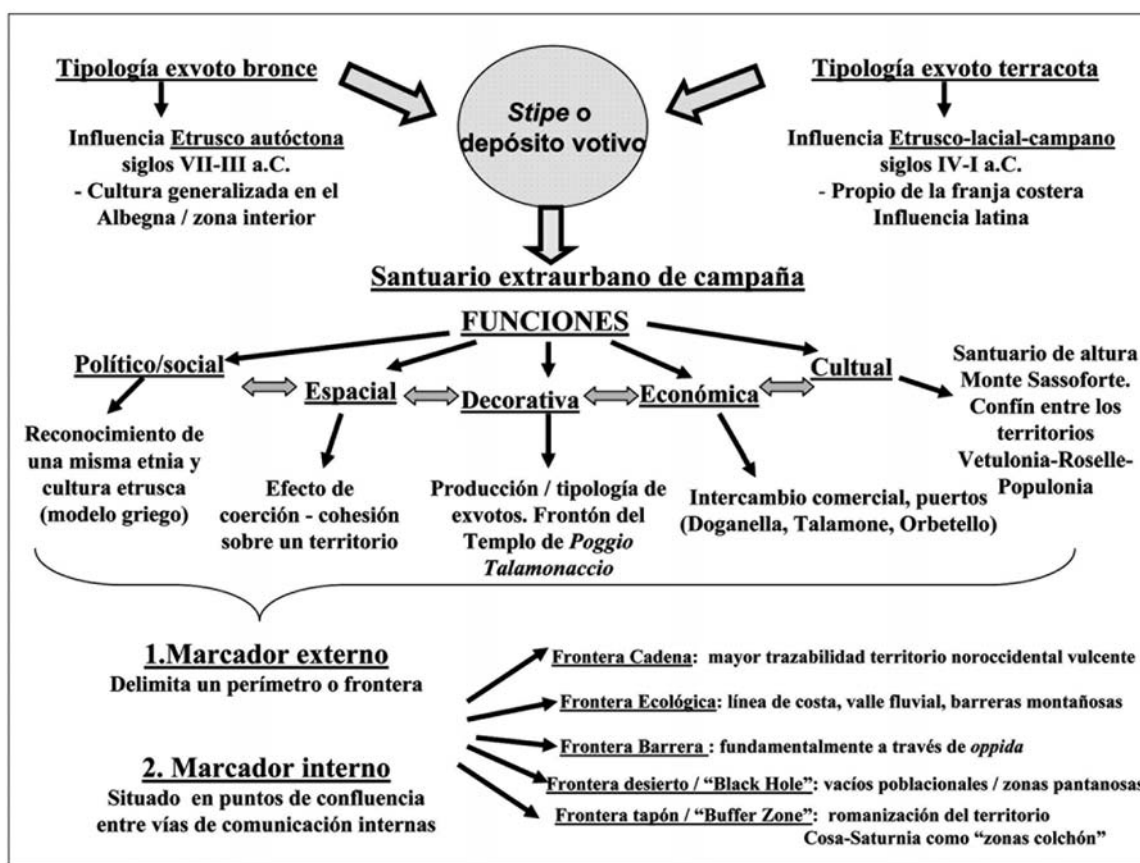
Tipología exvoto bronce

Influencia Etrusco autóctona siglos VII-III a.C. - Cultura generalizada en el Albegna / zona interior

Stipe o depósito votivo

Tipología exvoto terracota

Influencia Etrusco-lacial-campano siglos IV-I a.C. - Propio de la franja costera Influencia latina

Santuario extraurbano de campaña

FUNCIONES

Político/social

Espacial

Decorativa

Económica

Cultual

Santuario de altura Monte Sassoforte. Confín entre los territorios Vetulonia-Roselle-Populonia

Reconocimiento de una misma etnia y cultura etrusca (modelo griego)

Efecto de coerción - cohesión sobre un territorio

Producción / tipología de exvotos. Frontón del Templo de Poggio Talamonaccio

Intercambio comercial, puertos (Doganella, Talamone, Orbetello)

1.Marcador externo
Delimita un perímetro o frontera

2. Marcador interno
Situado en puntos de confluencia entre vías de comunicación internas

Frontera Cadena: mayor trazabilidad territorio noroccidental vulcente

Frontera Ecológica: línea de costa, valle fluvial, barreras montañosas

Frontera Barrera : fundamentalmente a través de oppida

Frontera desierto / "Black Hole": vacíos poblacionales / zonas pantanosas

Frontera tapón / "Buffer Zone": romanización del territorio Cosa-Saturnia como "zonas colchón"